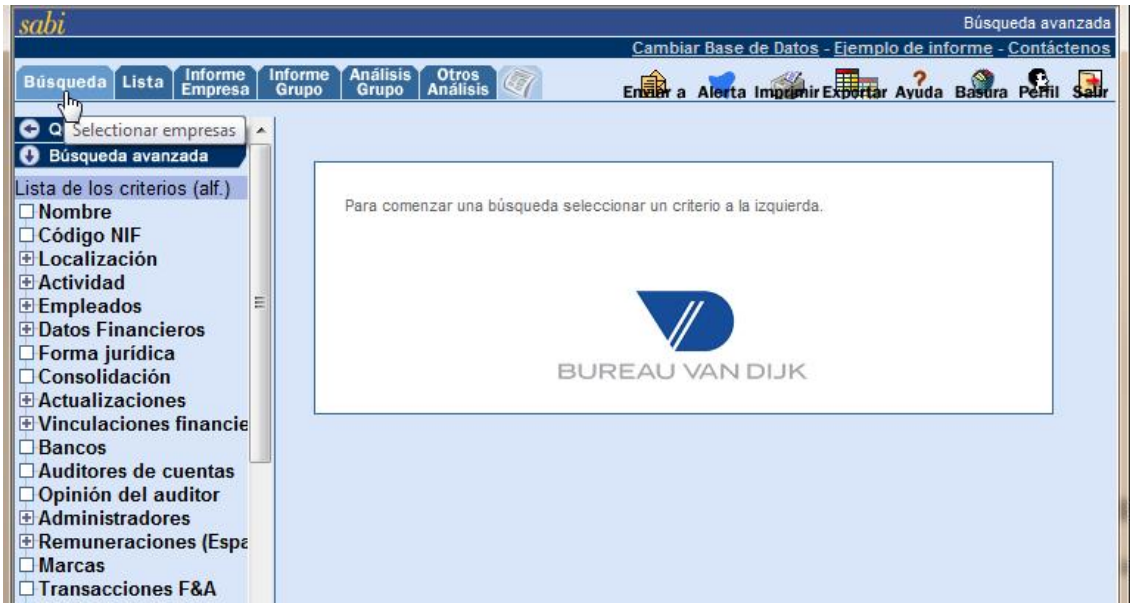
sabi

Búsqueda avanzada

Cambiar Base de Datos - Ejemplo de informe - Contáctenos

Búsqueda Lista Informe Empresa Informe Grupo Análisis Grupo Otros Análisis

Enviar a Alerta Imprimir Exportar Ayuda Basura Perfil Salir

Q Selectionar empresas

Búsqueda avanzada

Lista de los criterios (alf.)
Nombre
Código NIF
Localización
Actividad
Empleados
Datos Financieros
Forma jurídica
Consolidación
Actualizaciones
Vinculaciones financie
Bancos
Auditores de cuentas
Opinión del auditor
Administradores
Remuneraciones (Espa
Marcas
Transacciones F&A

Para comenzar una búsqueda seleccionar un criterio a la izquierda.

BUREAU VAN DIJK